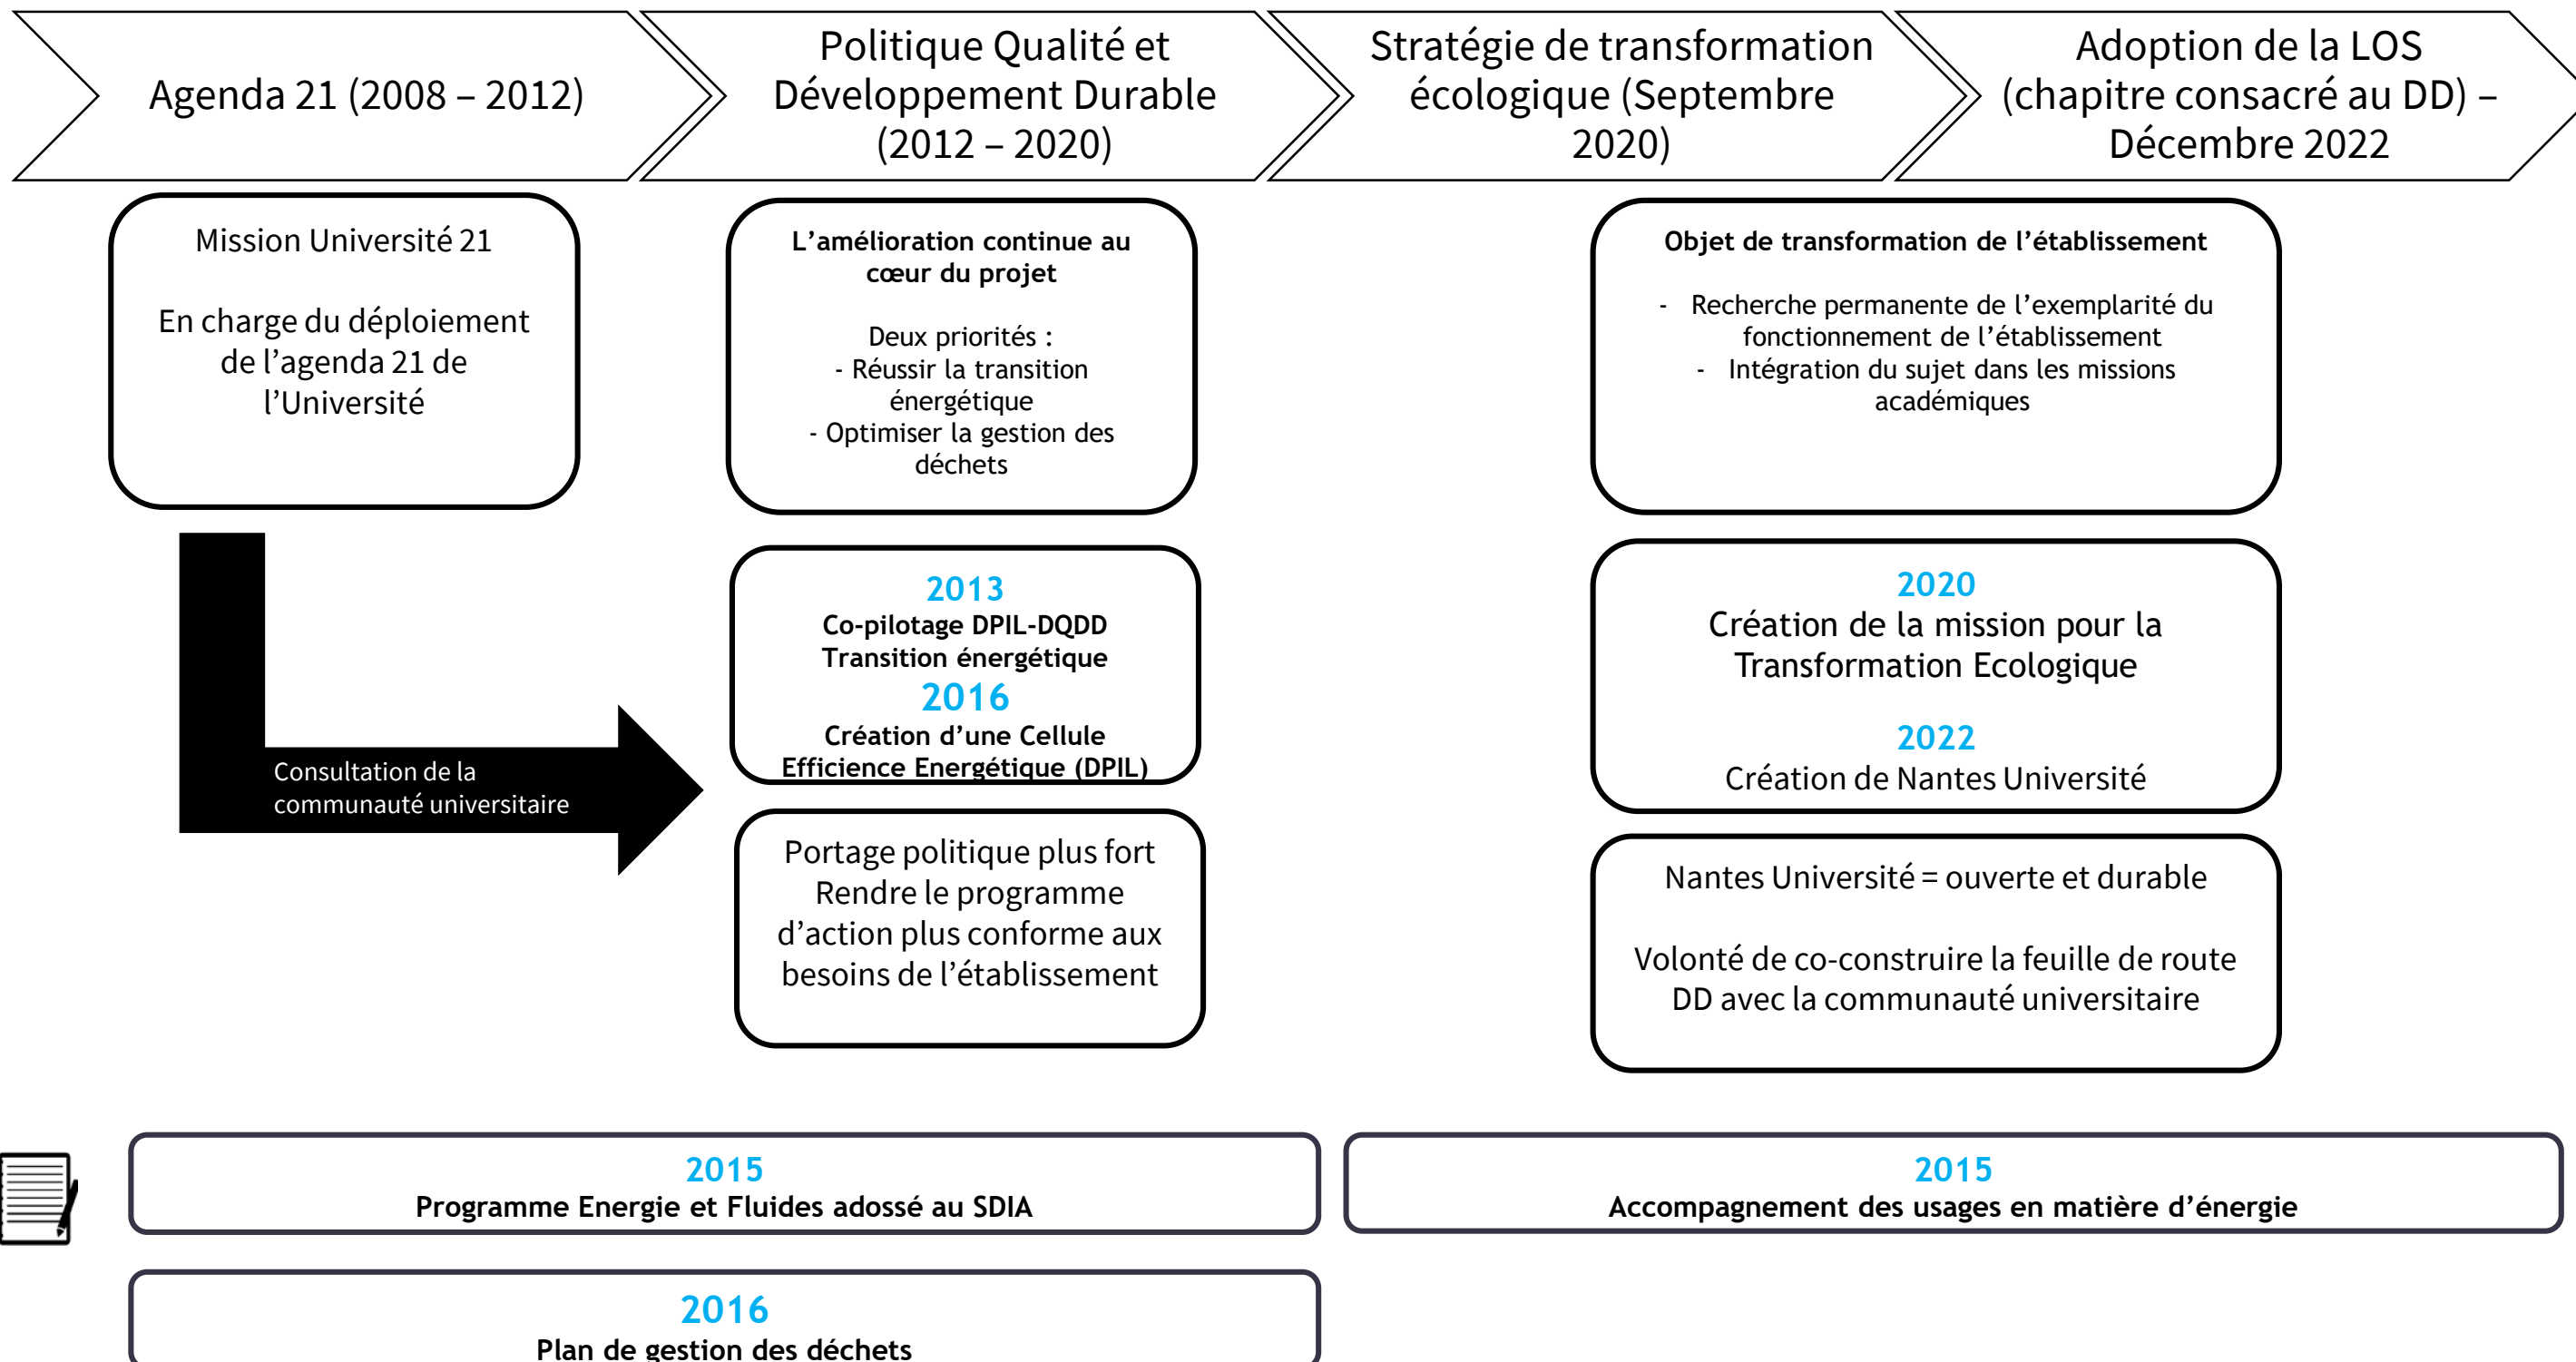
Agenda 21 (2008 – 2012)

Politique Qualité et Développement Durable (2012 – 2020)

Stratégie de transformation écologique (Septembre 2020)

Adoption de la LOS (chapitre consacré au DD) – Décembre 2022

Mission Université 21

En charge du déploiement de l'agenda 21 de l'Université

L'amélioration continue au cœur du projet

Deux priorités :
- Réussir la transition énergétique
- Optimiser la gestion des déchets

Objet de transformation de l'établissement

- Recherche permanente de l'exemplarité du fonctionnement de l'établissement
- Intégration du sujet dans les missions académiques

Consultation de la communauté universitaire

2013
Co-pilotage DPIL-DQDD Transition énergétique
2016
Création d'une Cellule Efficience Energétique (DPIL)

2020
Création de la mission pour la Transformation Ecologique

2022
Création de Nantes Université

Portage politique plus fort
Rendre le programme d'action plus conforme aux besoins de l'établissement

Nantes Université = ouverte et durable

Volonté de co-construire la feuille de route DD avec la communauté universitaire

2015
Programme Energie et Fluides adossé au SDIA

2015
Accompagnement des usages en matière d'énergie

2016
Plan de gestion des déchets